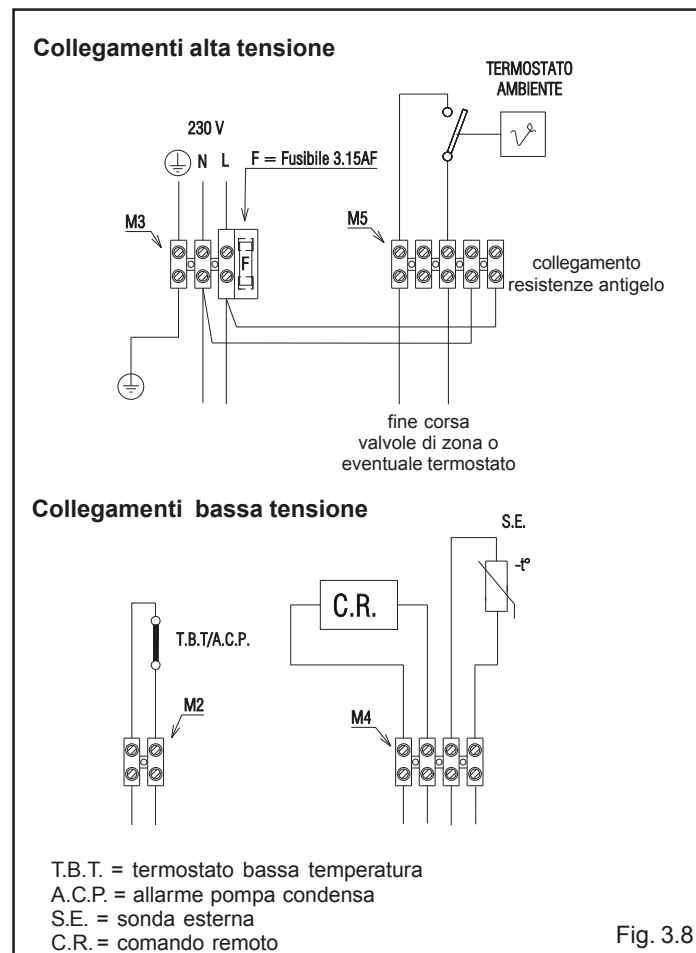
Collegamenti alta tensione

TERMOSTATO AMBIENTE

230 V

N L

F = Fusibile 3.15AF

M3

F

M5

collegamento resistenze antigelo

fine corsa valvole di zona o eventuale termostato

Collegamenti bassa tensione

S.E.

-t°

C.R.

T.B.T/A.C.P.

M2

M4

T.B.T. = termostato bassa temperatura
A.C.P. = allarme pompa condensa
S.E. = sonda esterna
C.R. = comando remoto

Fig. 3.8